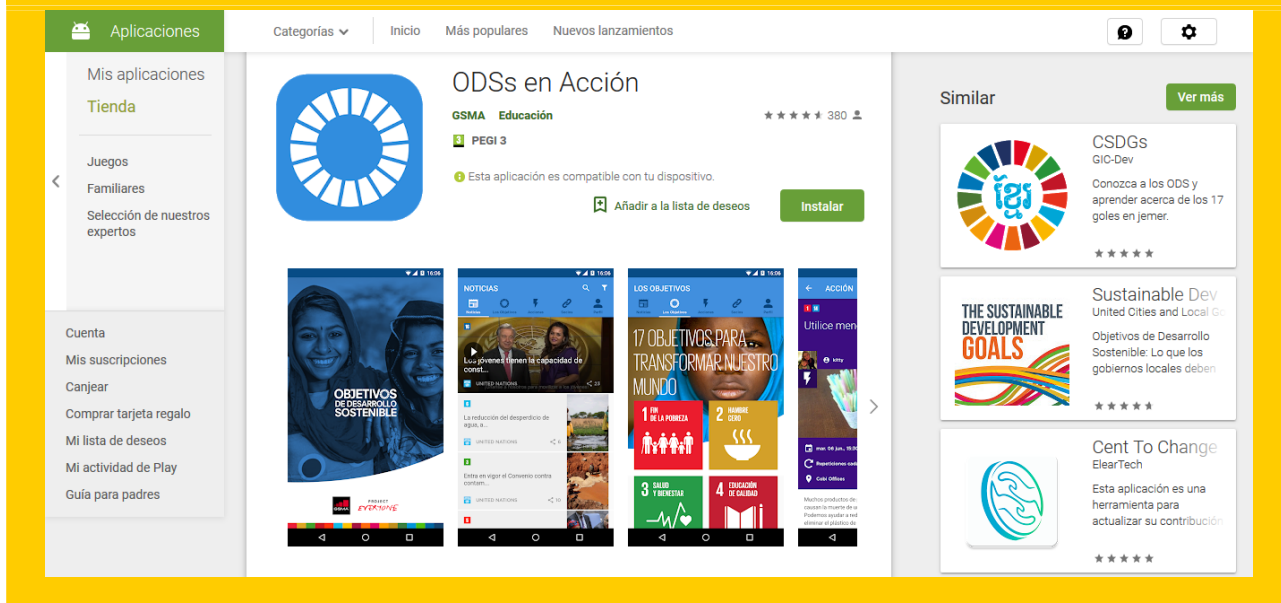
Aplicaciones

Categorías

Inicio

Más populares

Nuevos lanzamientos

Mis aplicaciones

Tienda

Juegos

Familiares

Selección de nuestros expertos

Cuenta

Mis suscripciones

Canjear

Comprar tarjeta regalo

Mi lista de deseos

Mi actividad de Play

Guía para padres

ODSs en Acción

GSMA Educación

380

PEGI 3

Esta aplicación es compatible con tu dispositivo.

Añadir a la lista de deseos

Instalar

OBJETIVOS DE DESARROLLO SOSTENIBLE

GSMA

PROJECT EVERYONE

NOTICIAS

Los jóvenes tienen la capacidad de cont...

UNITED NATIONS

La reducción del desperdicio de agua, a...

UNITED NATIONS

Entra en vigor el Convenio contra contam...

UNITED NATIONS

LOS OBJETIVOS

17 OBJETIVOS PARA TRANSFORMAR NUESTRO MUNDO

1 FIN DE LA POBREZA

2 HAMBRE CERO

3 SALUD Y BIENESTAR

4 EDUCACIÓN DE CALIDAD

ACCIÓN

Utilice men

Similar

Ver más

CSDGs

GIC-Dev

Conozca a los ODS y aprender acerca de los 17 goles en jemer.

Sustainable Dev

United Cities and Local Go

THE SUSTAINABLE DEVELOPMENT GOALS

Objetivos de Desarrollo Sostenible: Lo que los gobiernos locales deben

Cent To Change

ElearTech

Esta aplicación es una herramienta para actualizar su contribución